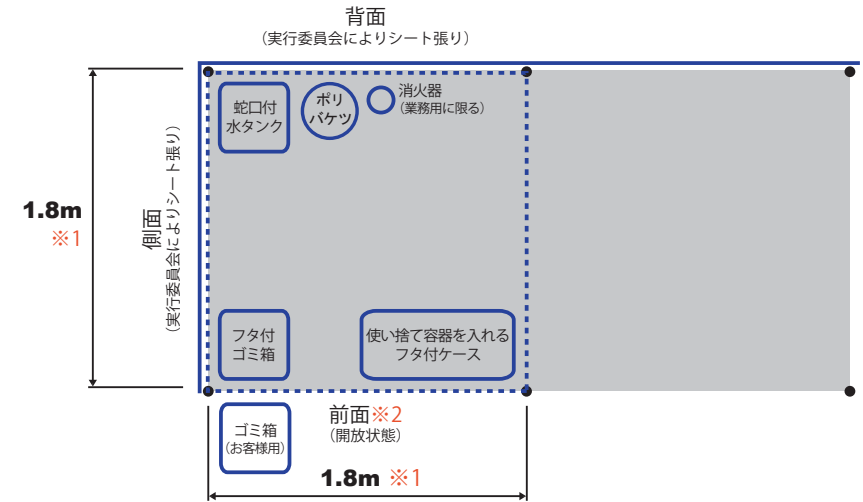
背面
（実行委員会によりシート張り）

1.8m
※1

側面
（実行委員会によりシート張り）

蛇口付
水タンク

ポリ
バケツ

消火器
（業務用に限る）

フタ付
ゴミ箱

使い捨て容器を入れる
フタ付ケース

ゴミ箱
（お客様用）

前面※2
（開放状態）

1.8m ※1